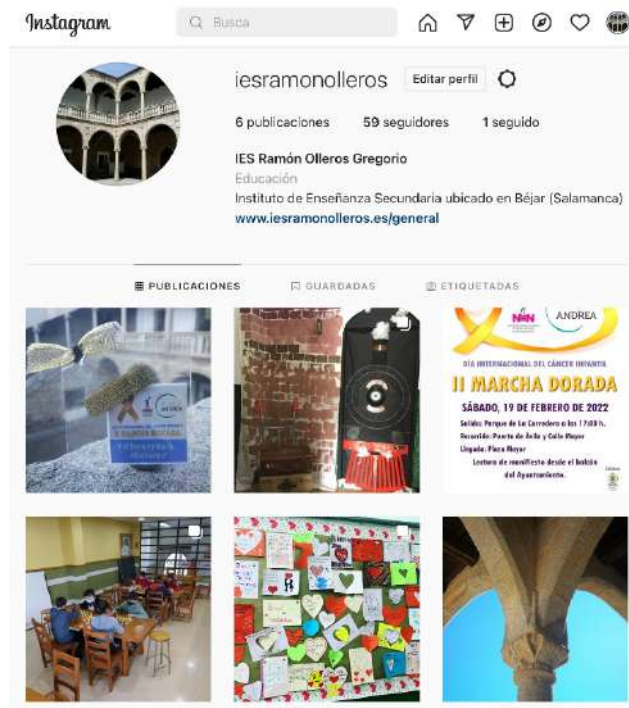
Instagram

Busca

iesramonolleros Editar perfil

6 publicaciones 59 seguidores 1 seguido

IES Ramón Olleros Gregorio
Educación
Instituto de Enseñanza Secundaria ubicado en Béjar (Salamanca)
www.iesramonolleros.es/general

PUBLICACIONES GUARDADAS ETIQUETADAS

ANDREA
DÍA INTERNACIONAL DEL CÁNCER INFANTIL
II MARCHA DORADA
SÁBADO, 19 DE FEBRERO DE 2022
Salida: Parque de La Corredera a las 17:00 h.
Recorrido: Puerta de Ávila y Calle Mayor
Llegada: Plaza Mayor
Lectura de manifiesto desde el balcón del Ayuntamiento.